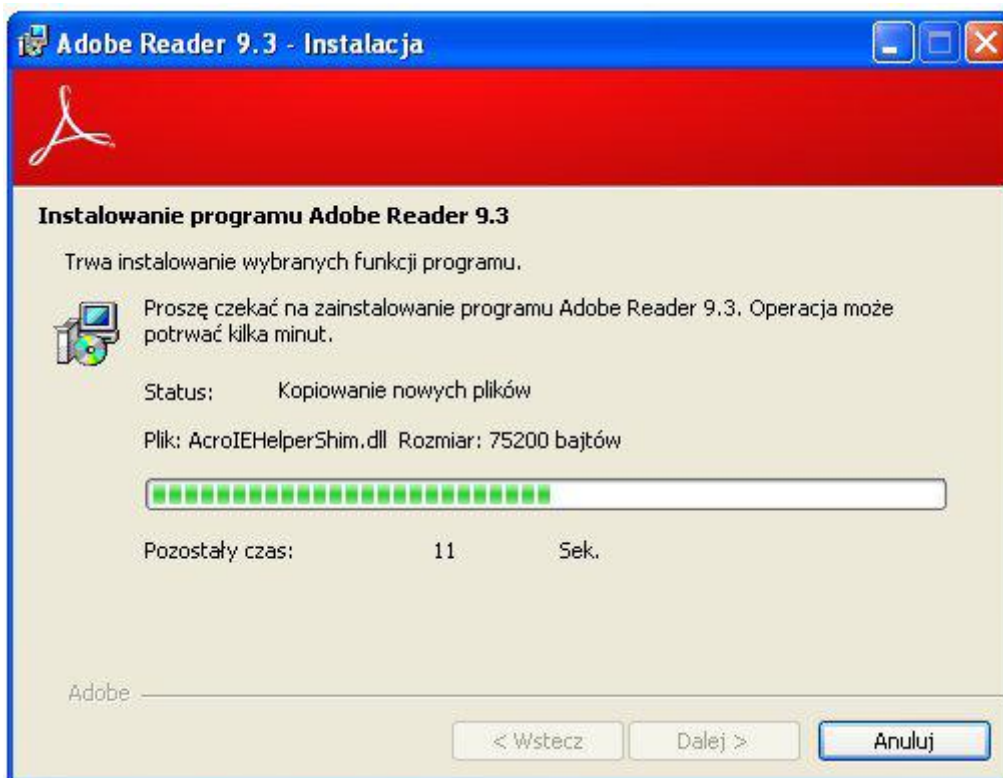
Adobe Reader 9.3 - Instalacja

Instalowanie programu Adobe Reader 9.3

Trwa instalowanie wybranych funkcji programu.

Proszę czekać na zainstalowanie programu Adobe Reader 9.3. Operacja może potrwać kilka minut.

Status: Kopiowanie nowych plików

Plik: AcroIEHelperShim.dll Rozmiar: 75200 bajtów

Pozostały czas: 11 Sek.

Adobe

< Wstecz Dalej > Anuluj